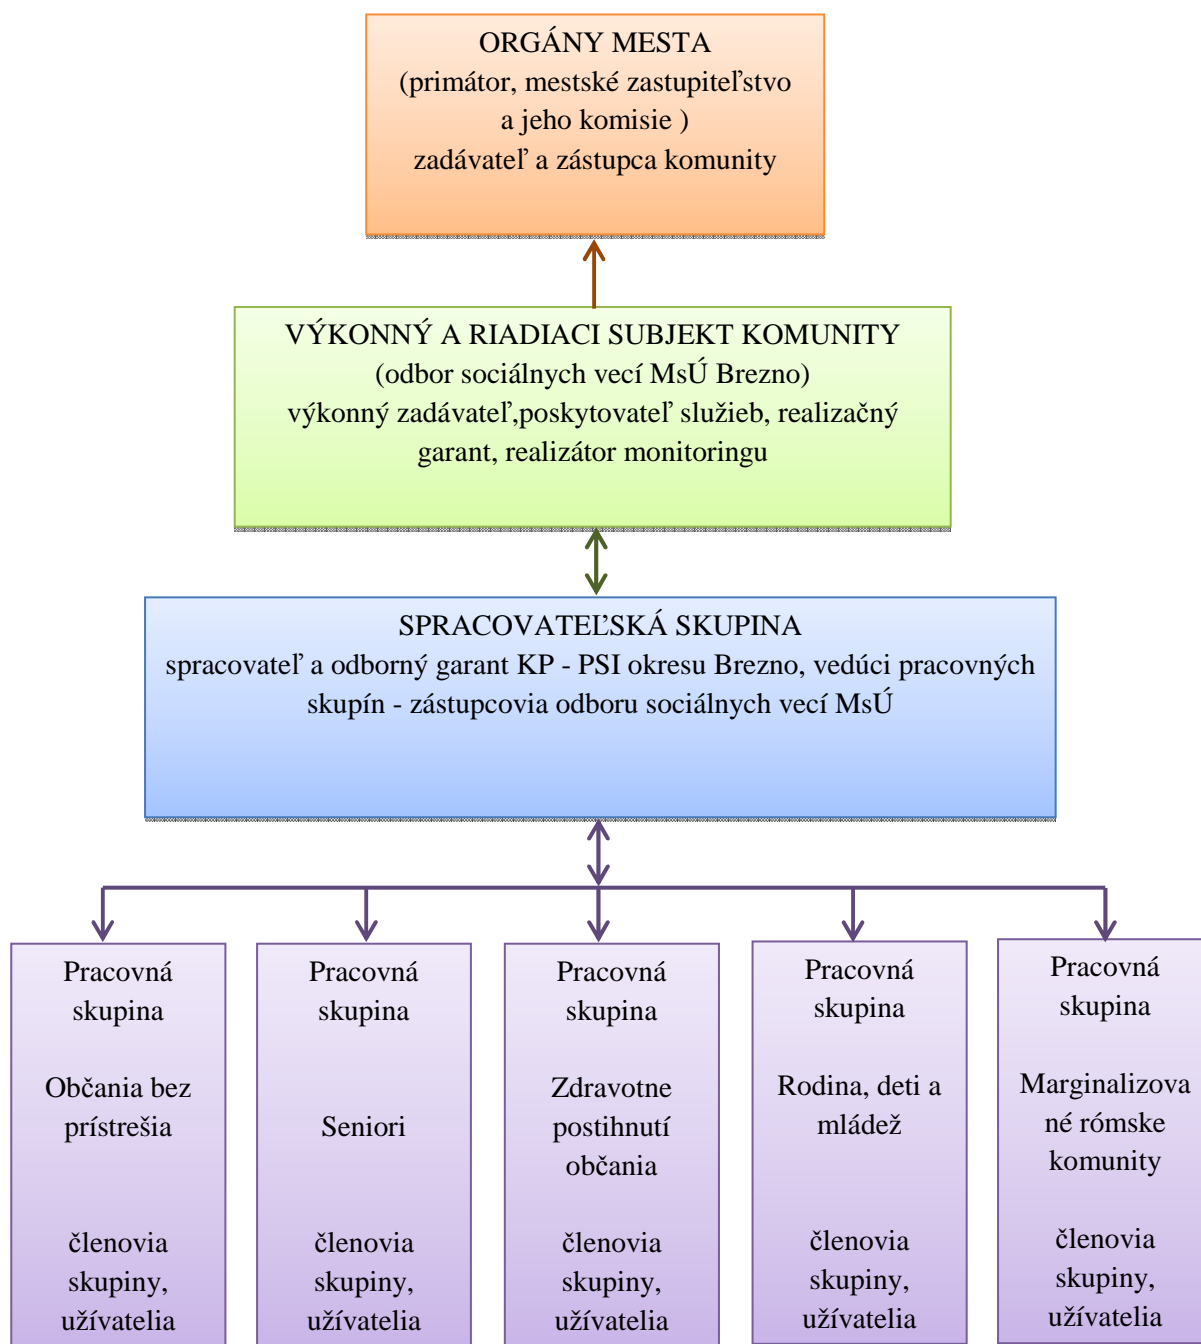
ORGÁNY MESTA
(primátor, mestské zastupiteľstvo a jeho komisie )
zadávateľ a zástupca komunity

VÝKONNÝ A RIADIACI SUBJEKT KOMUNITY
(odbor sociálnych vecí MsÚ Brezno)
výkonný zadávateľ,poskytovateľ služieb, realizačný garant, realizátor monitoringu

SPRACOVATEĽSKÁ SKUPINA
spracovateľ a odborný garant KP - PSI okresu Brezno, vedúci pracovných skupín - zástupcovia odboru sociálnych vecí MsÚ

Pracovná skupina

Občania bez prístrešia

členovia skupiny, užívatelia

Pracovná skupina

Seniori

členovia skupiny, užívatelia

Pracovná skupina

Zdravotne postihnutí občania

členovia skupiny, užívatelia

Pracovná skupina

Rodina, deti a mládež

členovia skupiny, užívatelia

Pracovná skupina

Marginalizované rómske komunity

členovia skupiny, užívatelia